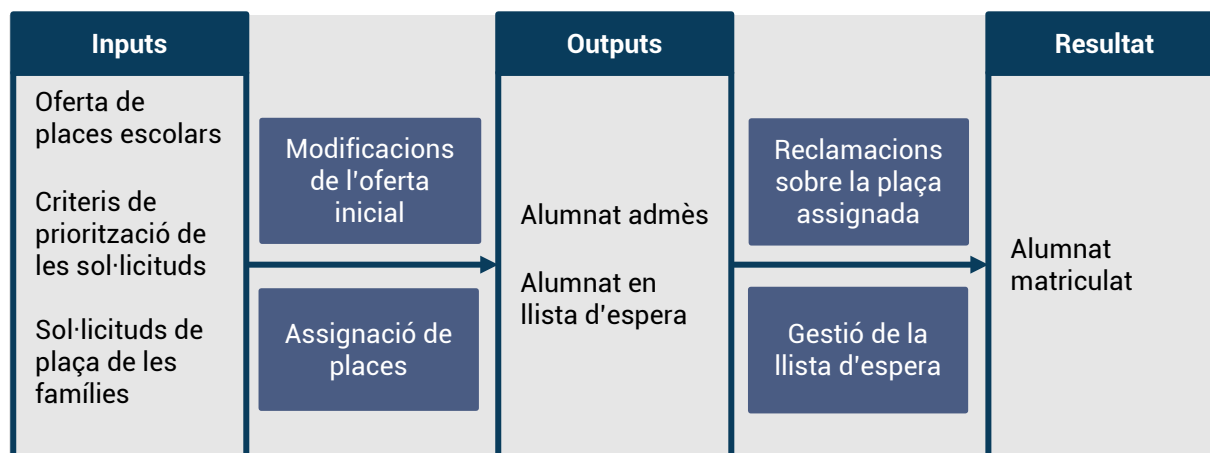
Inputs

Oferta de places escolars

Criteris de priorització de les sol·licituds

Sol·licituds de plaça de les famílies

Modificacions de l'oferta inicial

Assignació de places

Outputs

Alumnat admès

Alumnat en llista d'espera

Reclamacions sobre la plaça assignada

Gestió de la llista d'espera

Resultat

Alumnat matriculat